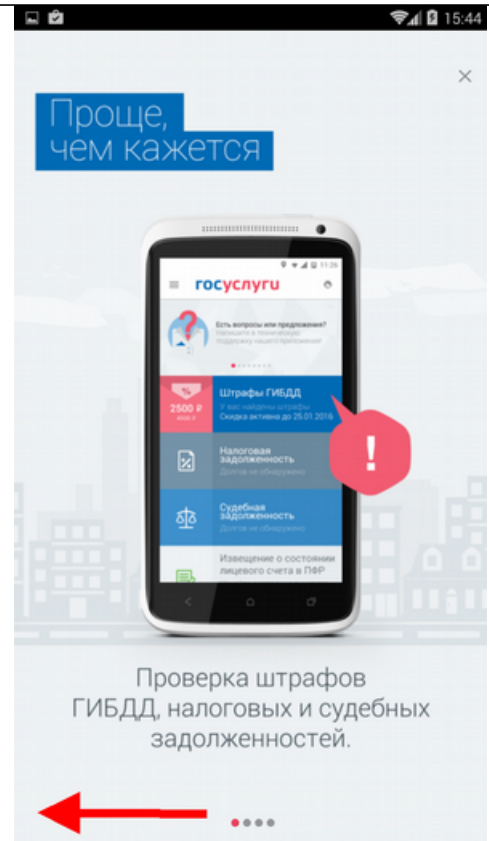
15:44

×

Проще, чем кажется

11:36

госуслуги

Есть вопросы или предложения?
Напишите в техническую поддержку нашего приложения

2500 ₽

Штрафы ГИБДД
У вас найдены штрафы
Скидка активна до 25.01.2016

Налоговая задолженность
Долгов не обнаружено

Судебная задолженность
Долгов не обнаружено

Извещение о состоянии лицевого счета в ПФР

!

Проверка штрафов ГИБДД, налоговых и судебных задолженностей.